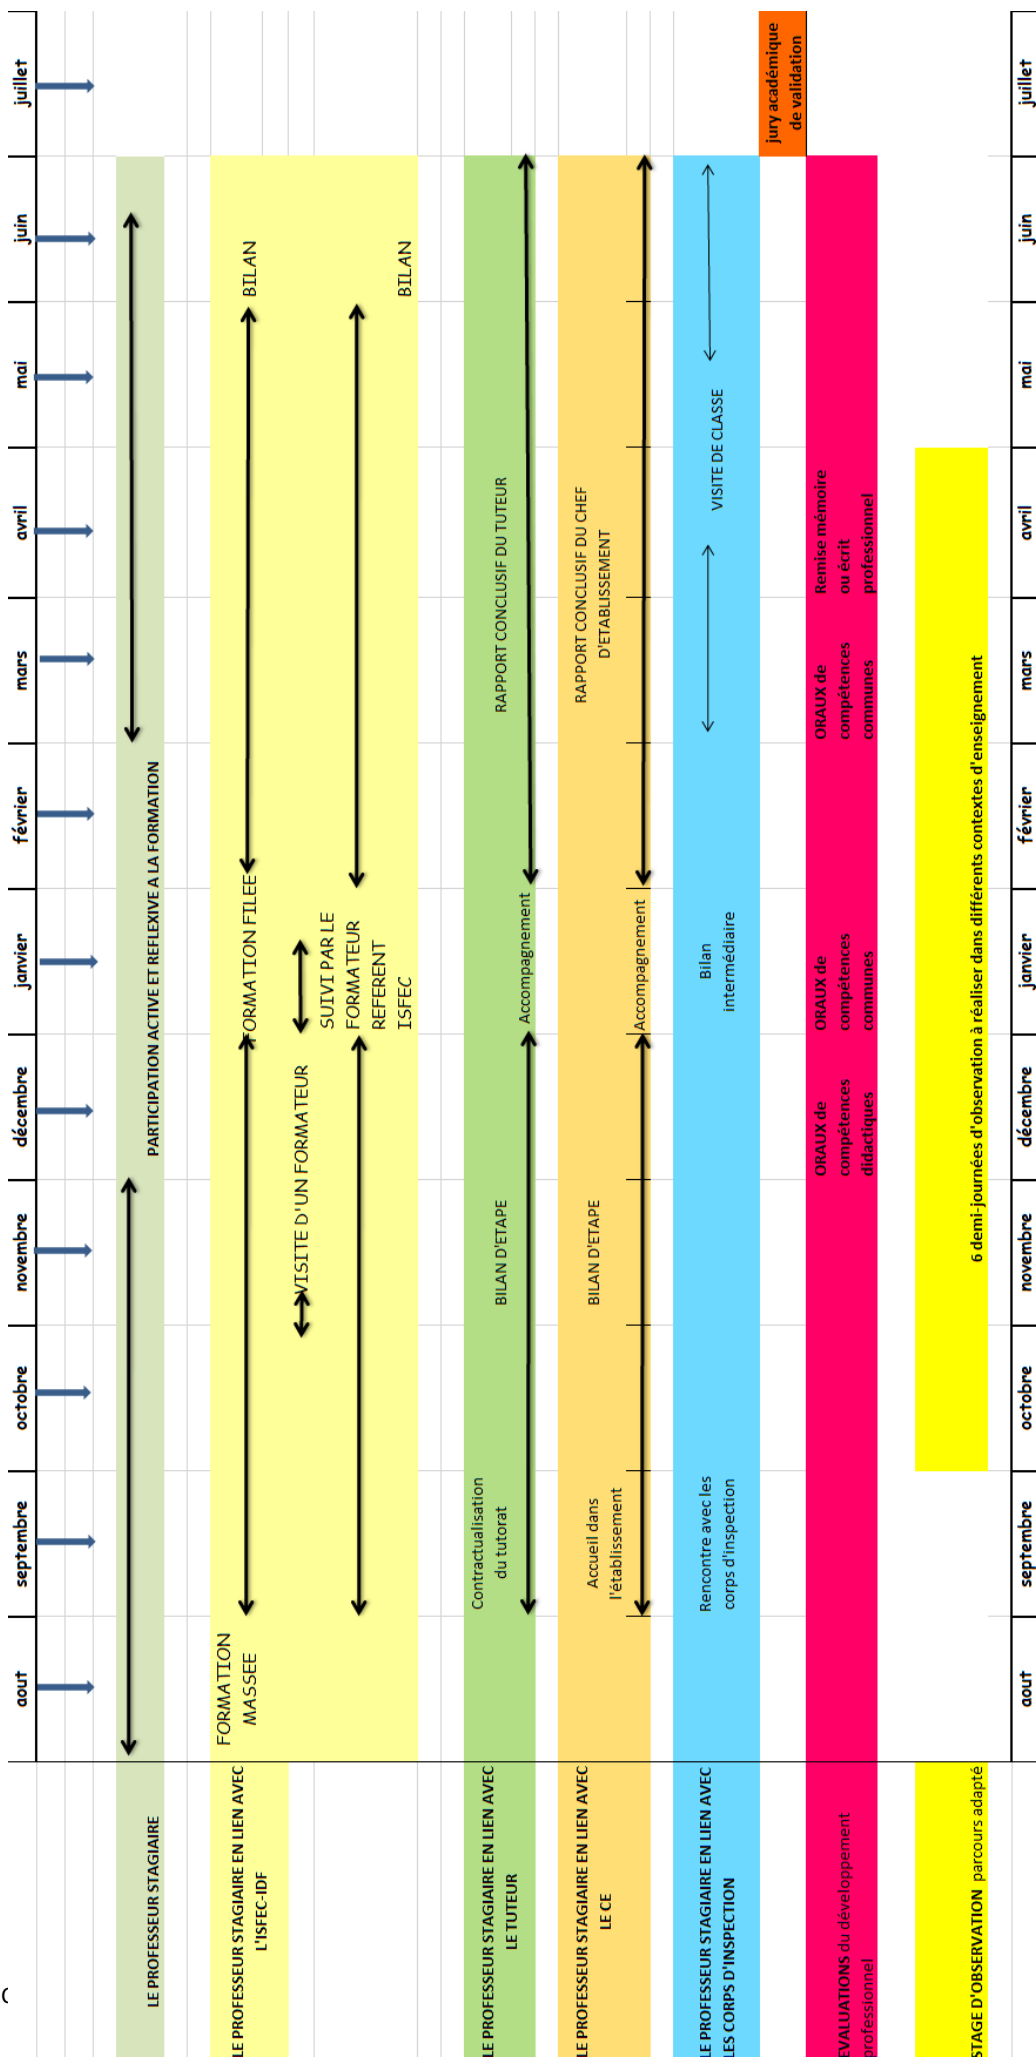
juillet
juin
mai
avril
mars
février
janvier
décembre
novembre
octobre
septembre
aout

jury académique de validation

LE PROFESSEUR STAGIAIRE
PARTICIPATION ACTIVE ET REFLEXIVE A LA FORMATION

LE PROFESSEUR STAGIAIRE EN LIEN AVEC L'ISFEC-IDF
FORMATION MASSEE
FORMATION FILEE
BILAN
VISITE D'UN FORMATEUR
SUIVI PAR LE FORMATEUR REFERENT ISFEC
BILAN

LE PROFESSEUR STAGIAIRE EN LIEN AVEC LE TUTEUR
Contractualisation du tutorat
BILAN D'ETAPE
Accompagnement
RAPPORT CONCLUSIF DU TUTEUR

LE PROFESSEUR STAGIAIRE EN LIEN AVEC LE CE
Accueil dans l'établissement
BILAN D'ETAPE
Accompagnement
RAPPORT CONCLUSIF DU CHEF D'ETABLISSEMENT

LE PROFESSEUR STAGIAIRE EN LIEN AVEC LES CORPS D'INSPECTION
Rencontre avec les corps d'inspection
Bilan intermédiaire
VISITE DE CLASSE

EVALUATIONS du développement professionnel
ORAUX de compétences didactiques
ORAUX de compétences communes
ORAUX de compétences communes
Remise mémoire ou écrit professionnel

STAGE D'OBSERVATION parcours adapté
6 demi-journées d'observation à réaliser dans différents contextes d'enseignement

juillet
juin
mai
avril
mars
février
janvier
décembre
novembre
octobre
septembre
aout